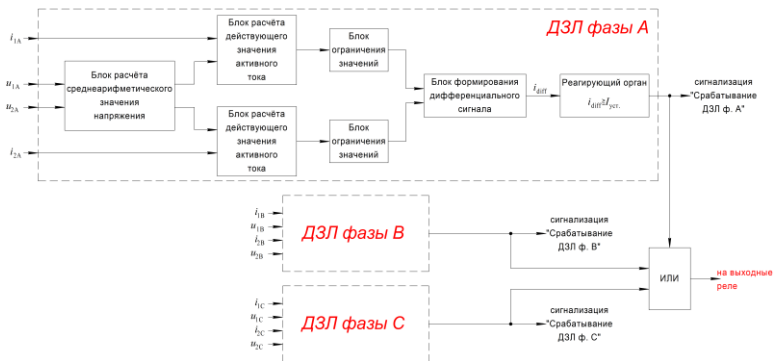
ДЗЛ фазы А

$i_{1A}$

$u_{1A}$

$u_{2A}$

$i_{2A}$

Блок расчёта среднеарифметического значения напряжения

Блок расчёта действующего значения активного тока

Блок ограничения значений

Блок расчёта действующего значения активного тока

Блок ограничения значений

Блок формирования дифференциального сигнала

$i_{diff}$

Реагирующий орган

$i_{diff} \geq I_{уст.}$

сигнализация "Срабатывание ДЗЛ ф. А"

$i_{1B}$

$u_{1B}$

$i_{2B}$

$u_{2B}$

ДЗЛ фазы В

сигнализация "Срабатывание ДЗЛ ф. В"

ИЛИ

на выходные реле

$i_{1C}$

$u_{1C}$

$i_{2C}$

$u_{2C}$

ДЗЛ фазы С

сигнализация "Срабатывание ДЗЛ ф. С"